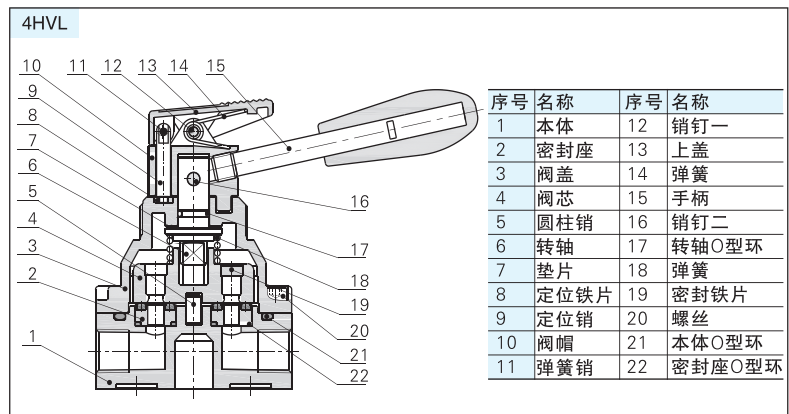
4HVL

10 11 12 13 14 15
9
8
7
6
5
4
3
2
1
16
17
18
19
20
21
22

| 序号 | 名称 | 序号 | 名称 |
|---|---|---|---|
| 1 | 本体 | 12 | 销钉一 |
| 2 | 密封座 | 13 | 上盖 |
| 3 | 阀盖 | 14 | 弹簧 |
| 4 | 阀芯 | 15 | 手柄 |
| 5 | 圆柱销 | 16 | 销钉二 |
| 6 | 转轴 | 17 | 转轴O型环 |
| 7 | 垫片 | 18 | 弹簧 |
| 8 | 定位铁片 | 19 | 密封铁片 |
| 9 | 定位销 | 20 | 螺丝 |
| 10 | 阀帽 | 21 | 本体O型环 |
| 11 | 弹簧销 | 22 | 密封座O型环 |